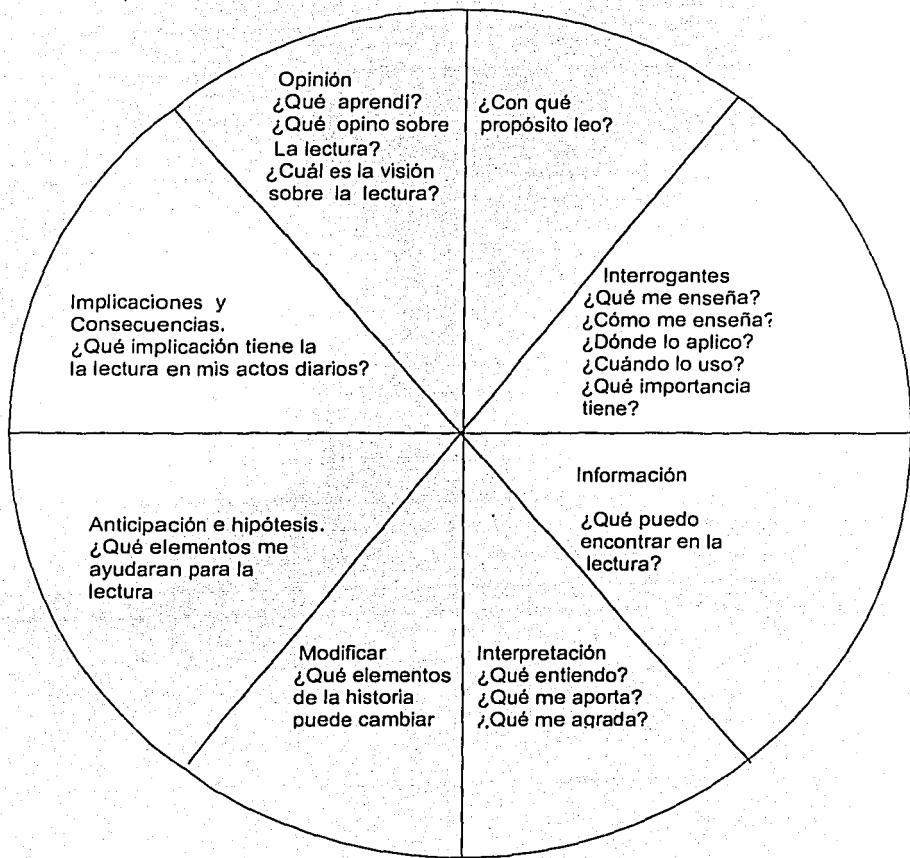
Opinión
¿Qué aprendí?
¿Qué opino sobre La lectura?
¿Cuál es la visión sobre la lectura?

¿Con qué propósito leo?

Interrogantes
¿Qué me enseña?
¿Cómo me enseña?
¿Dónde lo aplico?
¿Cuándo lo uso?
¿Qué importancia tiene?

Información

¿Qué puedo encontrar en la lectura?

Interpretación
¿Qué entiendo?
¿Qué me aporta?
¿Qué me agrada?

Modificar
¿Qué elementos de la historia puede cambiar

Anticipación e hipótesis.
¿Qué elementos me ayudaran para la lectura

Implicaciones y Consecuencias.
¿Qué implicación tiene la la lectura en mis actos diarios?